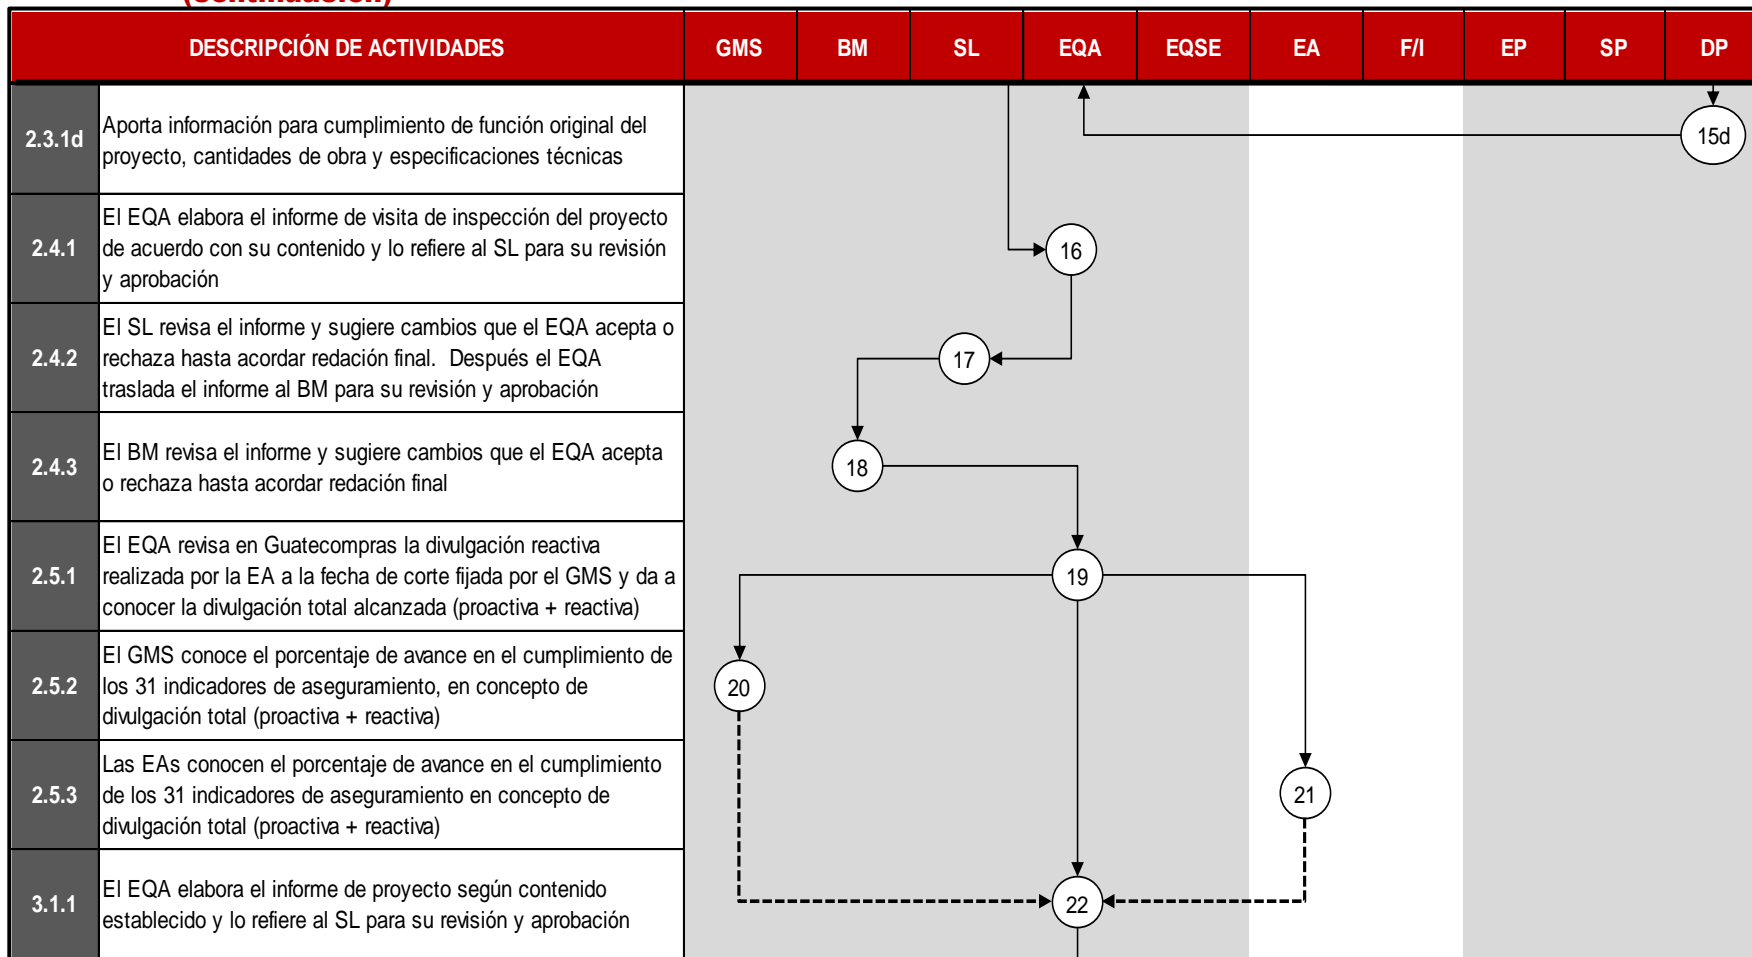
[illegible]

| DESCRIPCIÓN DE ACTIVIDADES | | GMS | BM | SL | EQA | EQSE | EA | F/I | EP | SP | DP |
|---|---|---|---|---|---|---|---|---|---|---|---|
| 2.3.1d | Aporta información para cumplimiento de función original del proyecto, cantidades de obra y especificaciones técnicas | | | | | | | | | | 15d |
| 2.4.1 | El EQA elabora el informe de visita de inspección del proyecto de acuerdo con su contenido y lo refiere al SL para su revisión y aprobación | | | | 16 | | | | | | |
| 2.4.2 | El SL revisa el informe y sugiere cambios que el EQA acepta o rechaza hasta acordar redación final. Después el EQA traslada el informe al BM para su revisión y aprobación | | | 17 | | | | | | | |
| 2.4.3 | El BM revisa el informe y sugiere cambios que el EQA acepta o rechaza hasta acordar redación final | | 18 | | | | | | | | |
| 2.5.1 | El EQA revisa en Guatecompras la divulgación reactiva realizada por la EA a la fecha de corte fijada por el GMS y da a conocer la divulgación total alcanzada (proactiva + reactiva) | | | | 19 | | | | | | |
| 2.5.2 | El GMS conoce el porcentaje de avance en el cumplimiento de los 31 indicadores de aseguramiento, en concepto de divulgación total (proactiva + reactiva) | 20 | | | | | | | | | |
| 2.5.3 | Las EAs conocen el porcentaje de avance en el cumplimiento de los 31 indicadores de aseguramiento en concepto de divulgación total (proactiva + reactiva) | | | | | | 21 | | | | |
| 3.1.1 | El EQA elabora el informe de proyecto según contenido establecido y lo refiere al SL para su revisión y aprobación | | | | 22 | | | | | | |